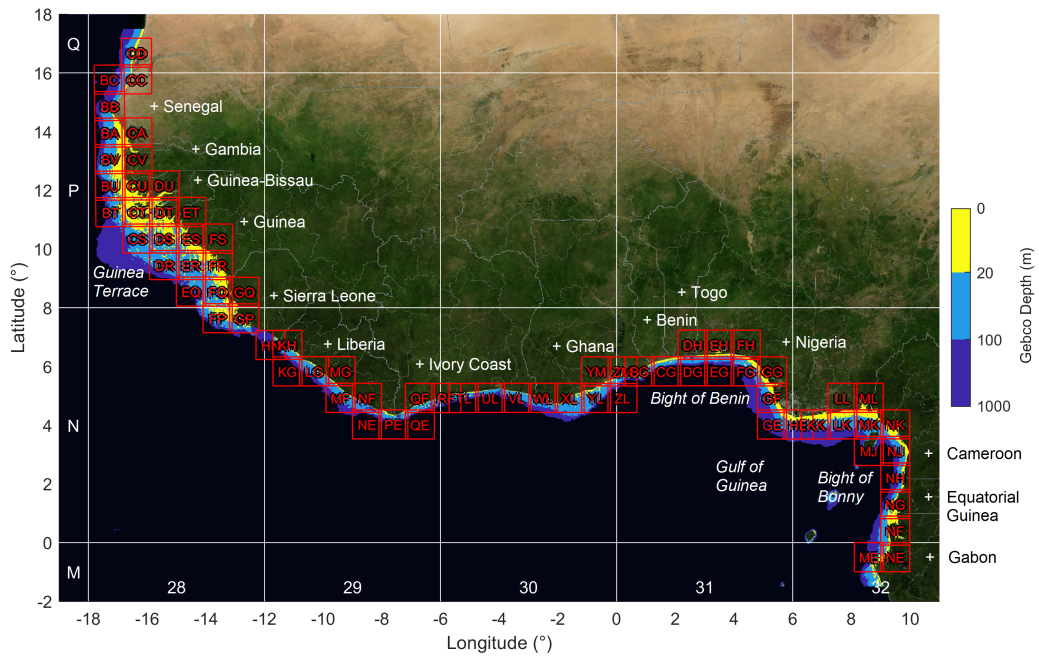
18
16
14
12
10
8
6
4
2
0
-2
Latitude (°)
-18 -16 -14 -12 -10 -8 -6 -4 -2 0 2 4 6 8 10
Longitude (°)

Q
P
N
M
28 29 30 31 32

CD
BC CC
BB
BA CA
BV CV
BU CU DU
BT CT DT ET
CS DS ES FS
DR ER FR
EQ FQ GQ
FP GP
HK KH
KG LG MG
MF NF
NE PE QE
QF RF TL UL VL WL XL YL ZL
YM ZM BG CG DG EG FG GG
DH EH FH
GF
GE HE KK LK MK NK
LL ML
MJ NJ
NH
NG
NF
ME NE

+ Senegal
+ Gambia
+ Guinea-Bissau
+ Guinea
Guinea Terrace
+ Sierra Leone
+ Liberia
+ Ivory Coast
+ Ghana
+ Togo
+ Benin
+ Nigeria
Bight of Benin
Gulf of Guinea
Bight of Bonny
+ Cameroon
+ Equatorial Guinea
+ Gabon

Gebco Depth (m)
0
20
100
1000